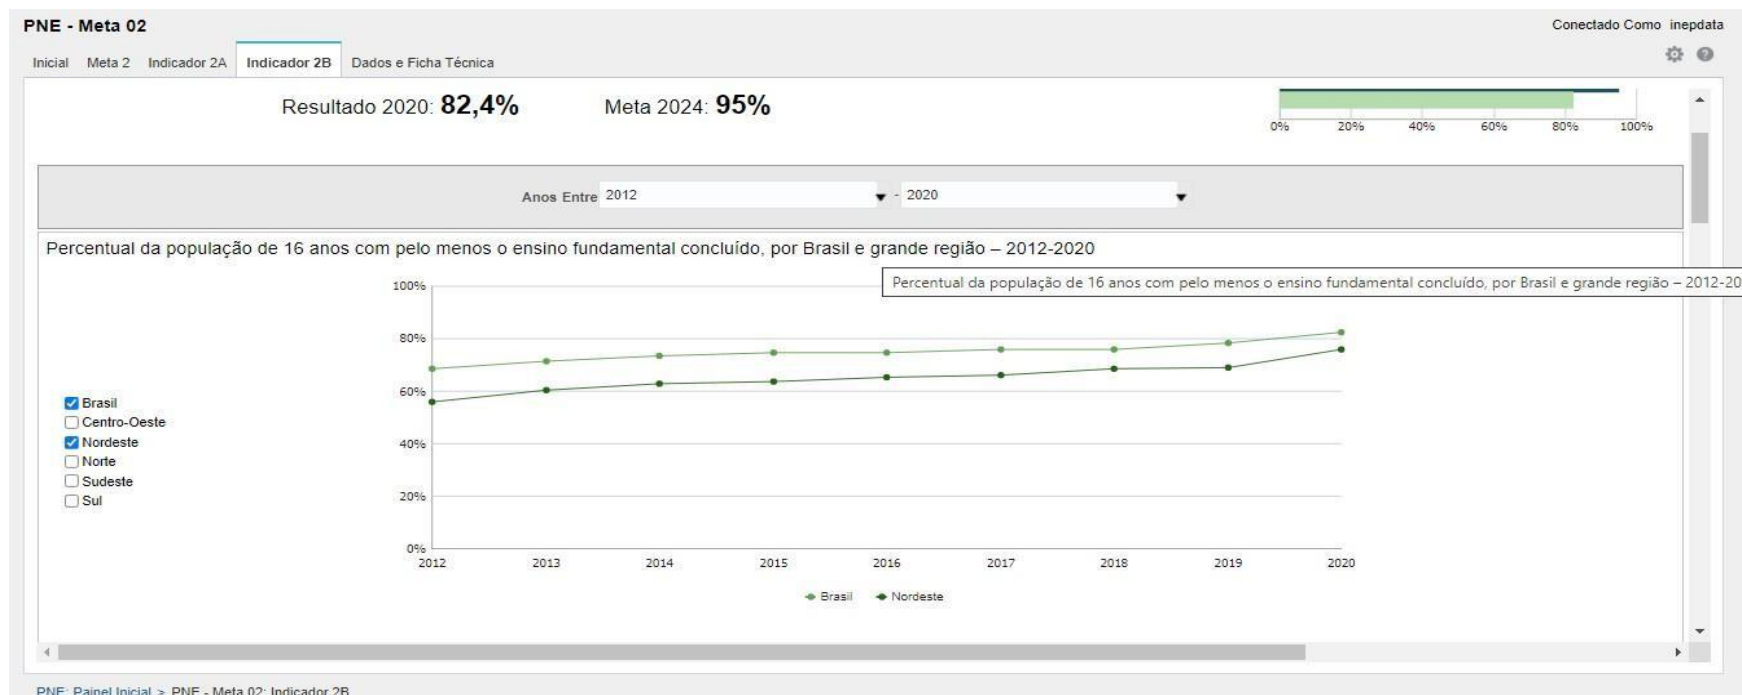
PNE - Meta 02

Conectado Como inepdata

Inicial Meta 2 Indicador 2A Indicador 2B Dados e Ficha Técnica

Resultado 2020: **82,4%** Meta 2024: **95%**

0% 20% 40% 60% 80% 100%

Anos Entre 2012 - 2020

Percentual da população de 16 anos com pelo menos o ensino fundamental concluído, por Brasil e grande região – 2012-2020

Percentual da população de 16 anos com pelo menos o ensino fundamental concluído, por Brasil e grande região – 2012-20

100%
80%
60%
40%
20%
0%

2012 2013 2014 2015 2016 2017 2018 2019 2020

Brasil
Centro-Oeste
Nordeste
Norte
Sudeste
Sul

Brasil Nordeste

PNE: Painel Inicial > PNE - Meta 02: Indicador 2B